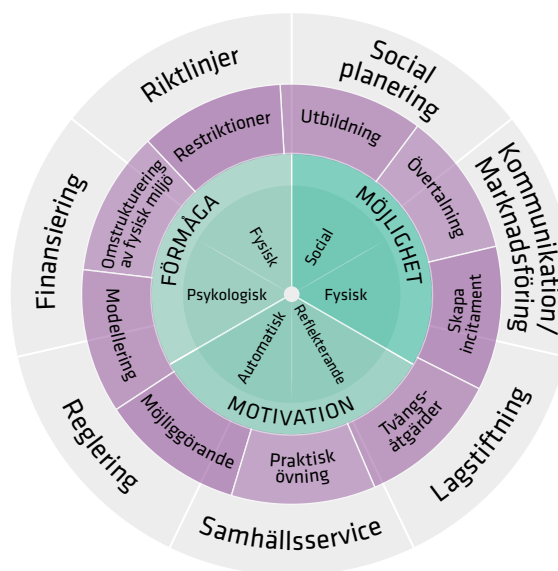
Riktlinjer

Social planering

Kommunikation/ Marknadsföring

Lagstiftning

Samhällsservice

Reglering

Finansiering

Restriktioner

Utbildning

Övertalning

Skapa incitament

Tvångsåtgärder

Praktisk övning

Möjliggörande

Modellering

Omstrukturering av fysisk miljö

FÖRMÅGA

MÖJLIGHET

MOTIVATION

Fysisk

Psykologisk

Social

Fysisk

Automatisk

Reflekterande